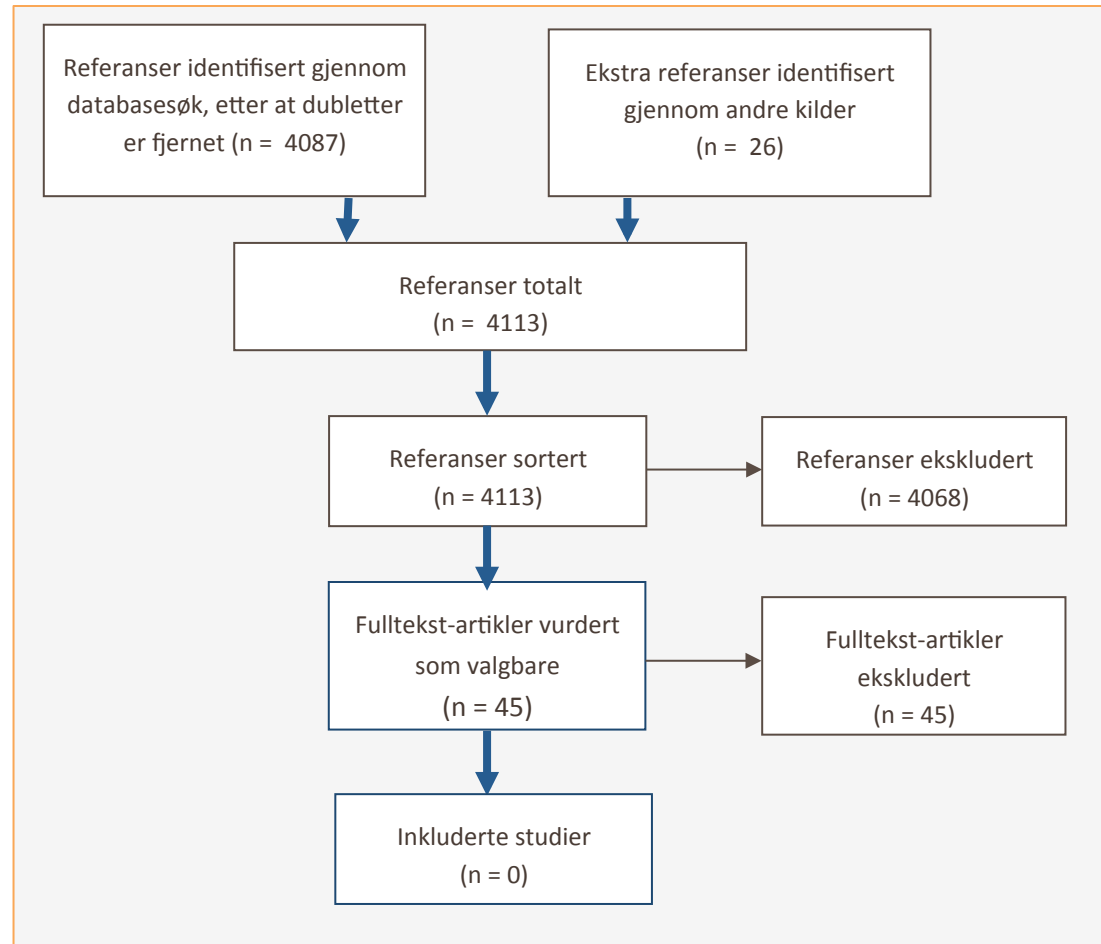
Referanser identifisert gjennom databasesøk, etter at dubletter er fjernet (n = 4087)

Ekstra referanser identifisert gjennom andre kilder (n = 26)

Referanser totalt (n = 4113)

Referanser sortert (n = 4113)

Referanser ekskludert (n = 4068)

Fulltekst-artikler vurdert som valgbare (n = 45)

Fulltekst-artikler ekskludert (n = 45)

Inkluderte studier (n = 0)